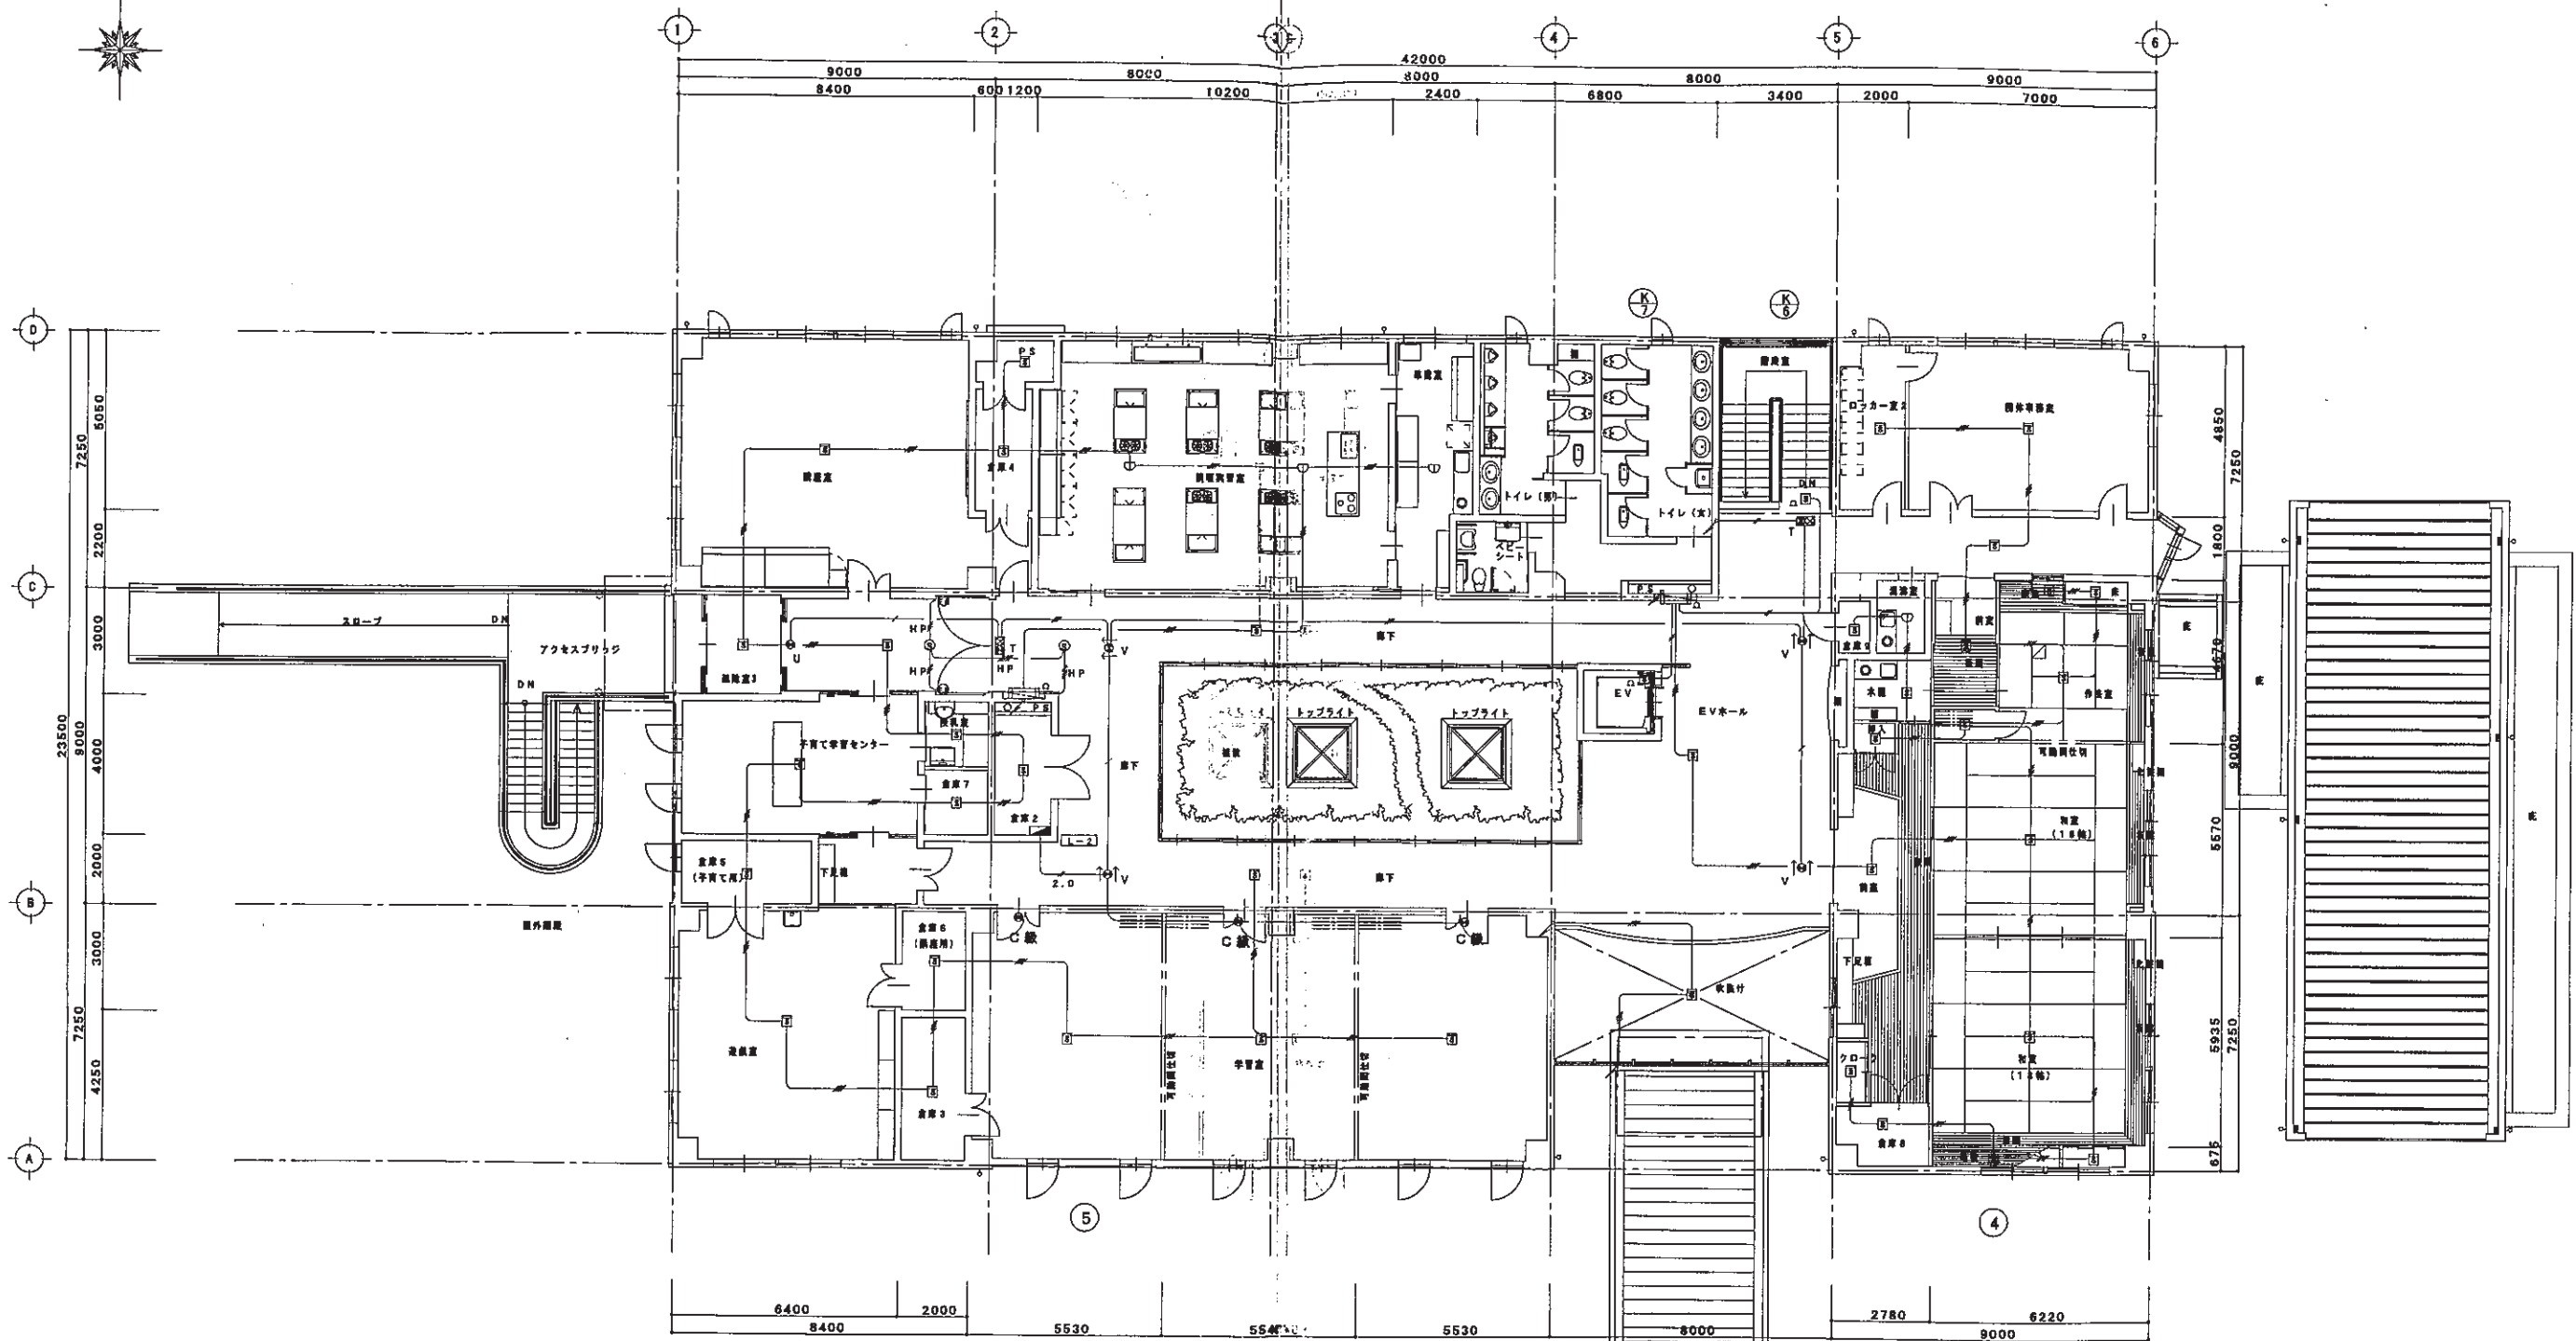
1 2 3 4 5 6

42000
9000 8000 8000 8000 9000
8400 600 1200 10200 2400 6800 3400 2000 7000

D C B A

7250 5050 2200 3000 23500 9000 4000 2000 3000 7250 4250

4850 7250 1800 4670 9000 5570 5935 7250 675

K 7
K 6

PS
倉庫4
調理実習室
準備室
トイレ(男)
トイレ(女)
シャワー
階段室
DN
ロッカー室2
団体準備室
スロープ
DN
アクセスブリッジ
DN
HP
HP
HP
HP
T
V
U
廊下
トップライト
トップライト
植栽
EV
EVホール
湯沸室
給湯室
可動間仕切
和室
(18帖)
和室
(18帖)
下足箱
物入
水屋
子育て学習センター
倉庫7
倉庫2
L-2
倉庫5
(子育て用)
下足箱
2.0
V
V
廊下
屋外通路
倉庫6
(講座用)
C級
C級
C級
研修室
倉庫3
可動間仕切
学習室
可動間仕切
吹抜け
下足箱
クローク
倉庫8
T
PS
床

5 4

6400 2000
8400 5530 5540 5530 8000
2780 6220
9000